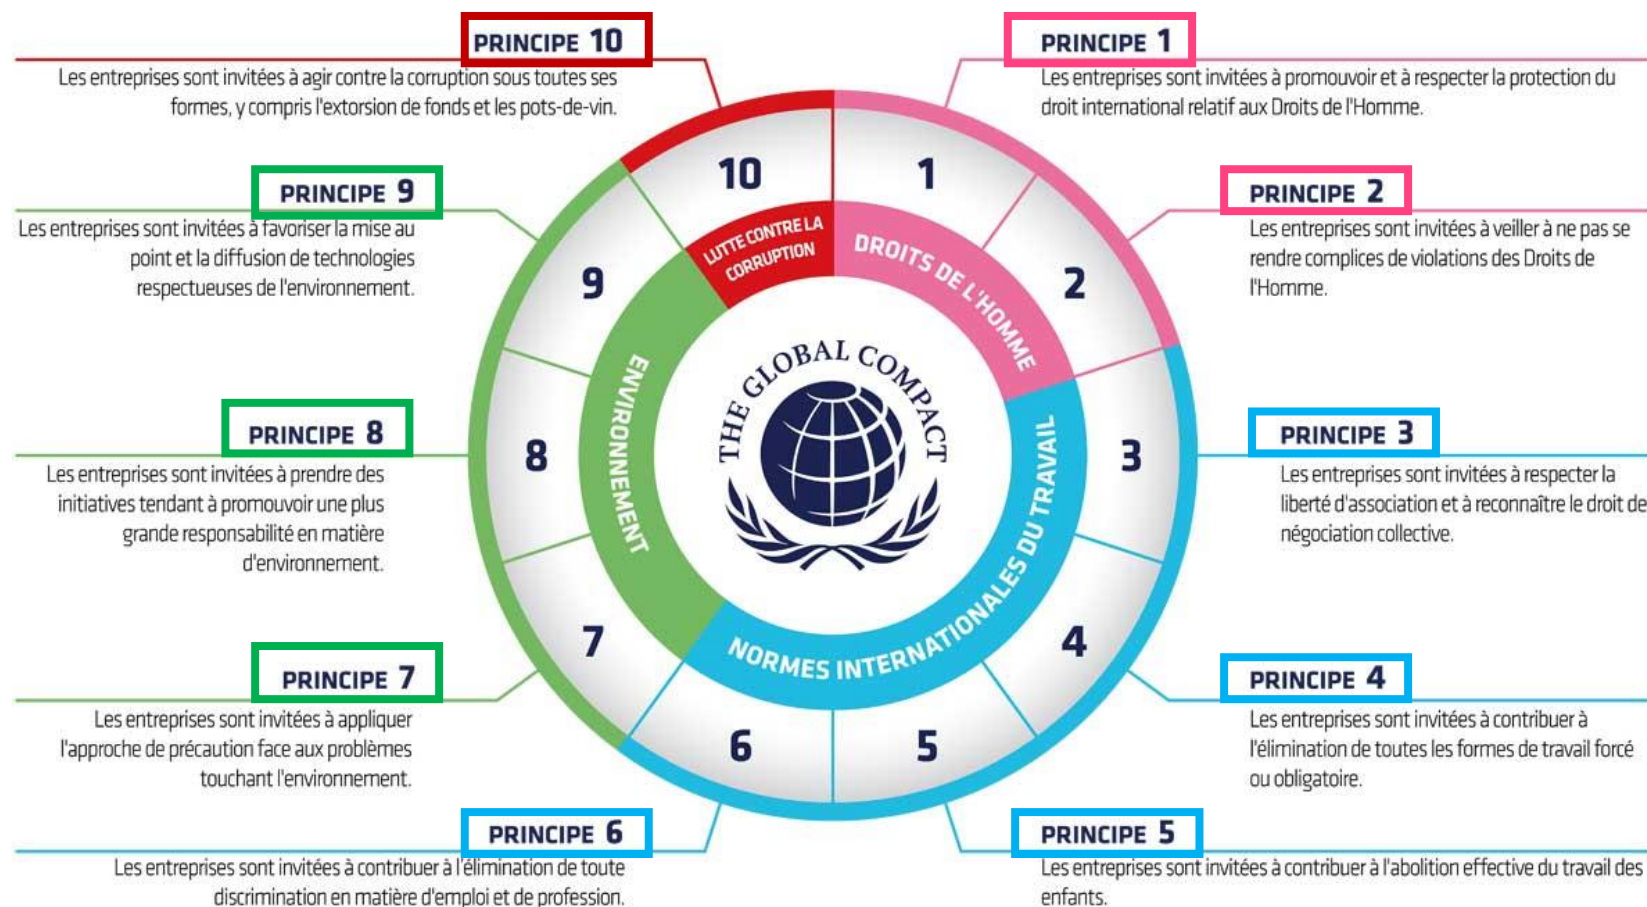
PRINCIPE 10
Les entreprises sont invitées à agir contre la corruption sous toutes ses formes, y compris l'extorsion de fonds et les pots-de-vin.

PRINCIPE 1
Les entreprises sont invitées à promouvoir et à respecter la protection du droit international relatif aux Droits de l'Homme.

PRINCIPE 9
Les entreprises sont invitées à favoriser la mise au point et la diffusion de technologies respectueuses de l'environnement.

PRINCIPE 2
Les entreprises sont invitées à veiller à ne pas se rendre complices de violations des Droits de l'Homme.

PRINCIPE 8
Les entreprises sont invitées à prendre des initiatives tendant à promouvoir une plus grande responsabilité en matière d'environnement.

PRINCIPE 3
Les entreprises sont invitées à respecter la liberté d'association et à reconnaître le droit de négociation collective.

PRINCIPE 7
Les entreprises sont invitées à appliquer l'approche de précaution face aux problèmes touchant l'environnement.

PRINCIPE 4
Les entreprises sont invitées à contribuer à l'élimination de toutes les formes de travail forcé ou obligatoire.

PRINCIPE 6
Les entreprises sont invitées à contribuer à l'élimination de toute discrimination en matière d'emploi et de profession.

PRINCIPE 5
Les entreprises sont invitées à contribuer à l'abolition effective du travail des enfants.

10
1
2
3
4
5
6
7
8
9

LUTTE CONTRE LA CORRUPTION
DROITS DE L'HOMME
NORMES INTERNATIONALES DU TRAVAIL
ENVIRONNEMENT

THE GLOBAL COMPACT